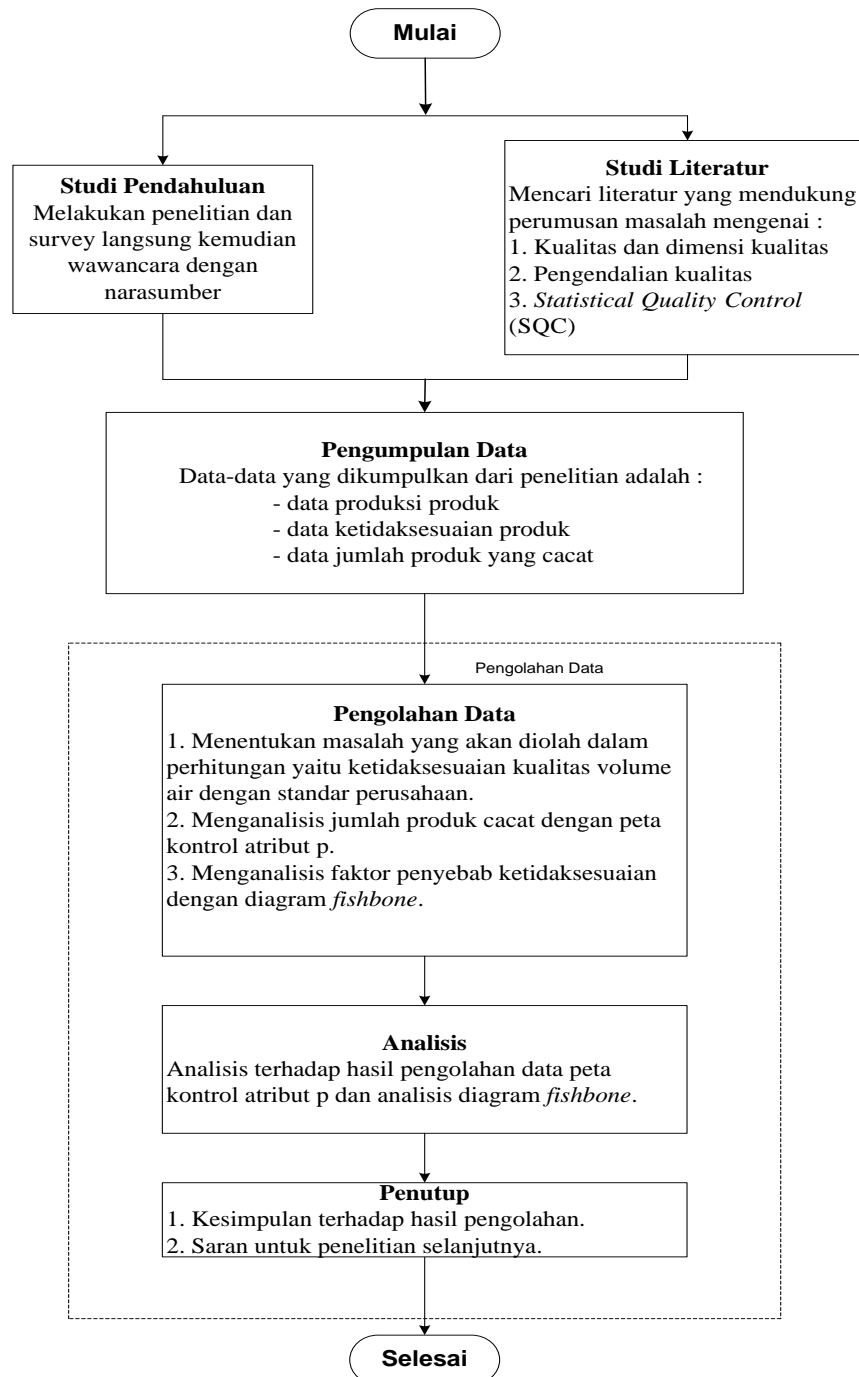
Mulai

Studi Pendahuluan
Melakukan penelitian dan survey langsung kemudian wawancara dengan narasumber

Studi Literatur
Mencari literatur yang mendukung perumusan masalah mengenai :
1. Kualitas dan dimensi kualitas
2. Pengendalian kualitas
3. Statistical Quality Control (SQC)

Pengumpulan Data
Data-data yang dikumpulkan dari penelitian adalah :
- data produksi produk
- data ketidaksesuaian produk
- data jumlah produk yang cacat

Pengolahan Data

Pengolahan Data
1. Menentukan masalah yang akan diolah dalam perhitungan yaitu ketidaksesuaian kualitas volume air dengan standar perusahaan.
2. Menganalisis jumlah produk cacat dengan peta kontrol atribut p.
3. Menganalisis faktor penyebab ketidaksesuaian dengan diagram fishbone.

Analisis
Analisis terhadap hasil pengolahan data peta kontrol atribut p dan analisis diagram fishbone.

Penutup
1. Kesimpulan terhadap hasil pengolahan.
2. Saran untuk penelitian selanjutnya.

Selesai